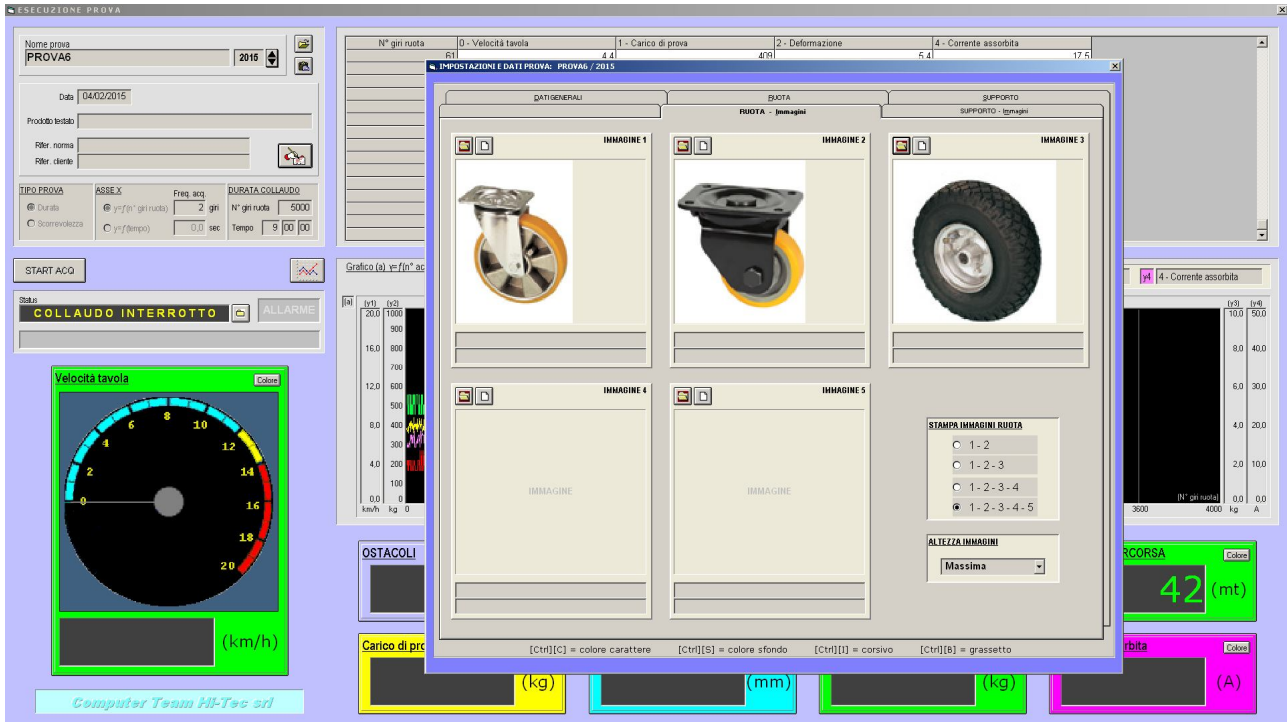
ESECUZIONE PROVA

Nome prova
PROVA6
2015

Data 04/02/2015
Prodotto testato
Rifer. norma
Rifer. cliente

TIPO PROVA
Durata
Scorrevolezza
ASSE X
y=f(n° giri ruota)
y=f(tempo)
Freq. acq.
2 giri
0,0 sec
DURATA COLLAUDO
N° giri ruota 5000
Tempo 9 00 00

START ACQ

Status
COLLAUDO INTERROTTO
ALLARME

Velocità tavola
Colore
0 2 4 6 8 10 12 14 16 18 20
(km/h)

Computer Team Hi-Tec srl

| N° giri ruota | 0 - Velocità tavola | 1 - Carico di prova | 2 - Deformazione | 4 - Corrente assorbita |
|---|---|---|---|---|
| 61 | 4,4 | 409 | 5,4 | 17,5 |

Grafico (a) y=f(n° ac
(a) (y1) (y2)
20,0 1000
900
16,0 800
700
12,0 600
500
8,0 400
300
4,0 200
100
0,0 0
km/h kg

y4 4 - Corrente assorbita
(y3) (y4)
10,0 50,0
8,0 40,0
6,0 30,0
4,0 20,0
2,0 10,0
0,0 0,0
(N° giri ruota)
3600 4000 kg A

OSTACOLI
Carico di pro
(kg)
(mm)
(kg)
rcorsa
Colore
42 (mt)
rbita
Colore
(A)

IMPOSTAZIONI E DATI PROVA: PROVA6 / 2015

DATI GENERALI
RUOTA
SUPPORTO
RUOTA - Immagini
SUPPORTO - Immagini

IMMAGINE 1
IMMAGINE 2
IMMAGINE 3
IMMAGINE 4
IMMAGINE
IMMAGINE 5
IMMAGINE

STAMPA IMMAGINI RUOTA
1 - 2
1 - 2 - 3
1 - 2 - 3 - 4
1 - 2 - 3 - 4 - 5

ALTEZZA IMMAGINI
Massima

[Ctrl][C] = colore carattere [Ctrl][S] = colore sfondo [Ctrl][I] = corsivo [Ctrl][B] = grassetto